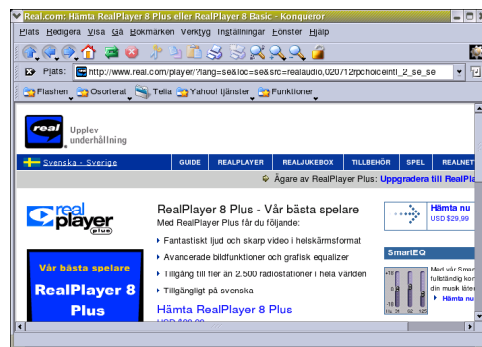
Real.com: Hämta RealPlayer 8 Plus eller RealPlayer 8 Basic - Konqueror

Plats Redigera Visa Gå Bokmärken Verktyg Inställningar Fönster Hjälp

Plats: http://www.real.com/player/?lang=se&loc=se&src=realaudio,020/12rpchoiceintl_2_se_se

Flashen Osorterat Telia Yahoo! tjänster Funktioner

real Upplev underhållning

Svenska - Sverige | GUIDE | REALPLAYER | REALJUKEBOX | TILLBEHÖR | SPEL | REALNET

Ägare av RealPlayer Plus: Uppgradera till RealPla

real player plus

RealPlayer 8 Plus - Vår bästa spelare
Med RealPlayer Plus får du följande:

Fantastiskt ljud och skarp video i helskärmsformat
Avancerade bildfunktioner och grafisk equalizer
Tillgång till fler än 2.500 radiostationer i hela världen
Tillgängligt på svenska

Hämta RealPlayer 8 Plus
USD $29,99

Vår bästa spelare
RealPlayer 8 Plus

Hämta nu
USD $29,99

SmartEQ
Med vår Smar tillständig kon din musik låter
Hämta nu